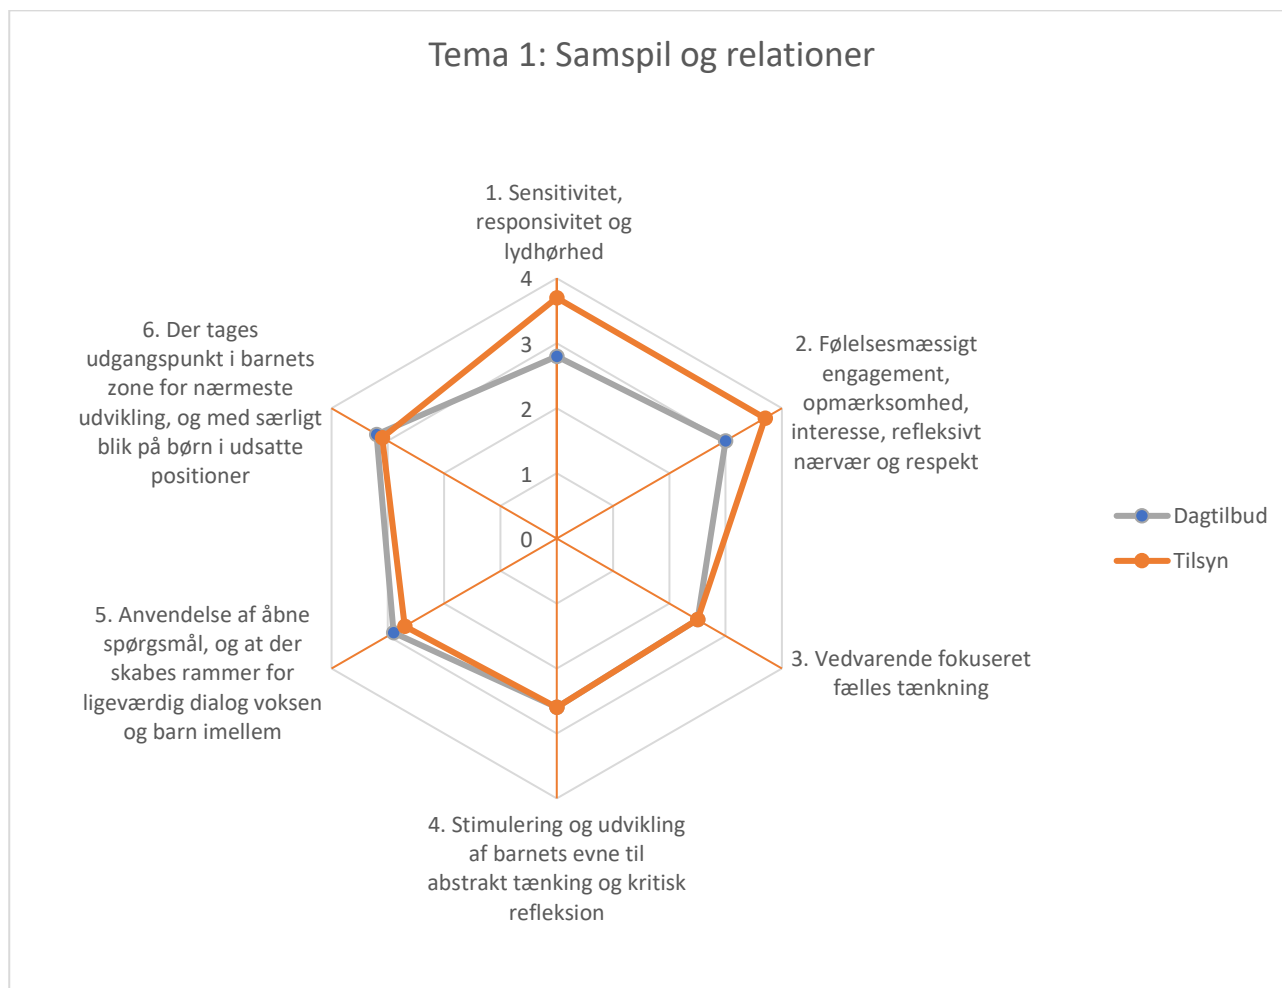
Tema 1: Samspil og relationer

1. Sensitivitet, responsivitet og lydhørhed

4

3

2

1

0

2. Følelsesmæssigt engagement, opmærksomhed, interesse, refleksivt nærvær og respekt

3. Vedvarende fokuseret fælles tænkning

4. Stimulering og udvikling af barnets evne til abstrakt tænking og kritisk refleksion

5. Anvendelse af åbne spørgsmål, og at der skabes rammer for ligeværdig dialog voksen og barn imellem

6. Der tages udgangspunkt i barnets zone for nærmeste udvikling, og med særligt blik på børn i udsatte positioner

Dagtilbud

Tilsyn